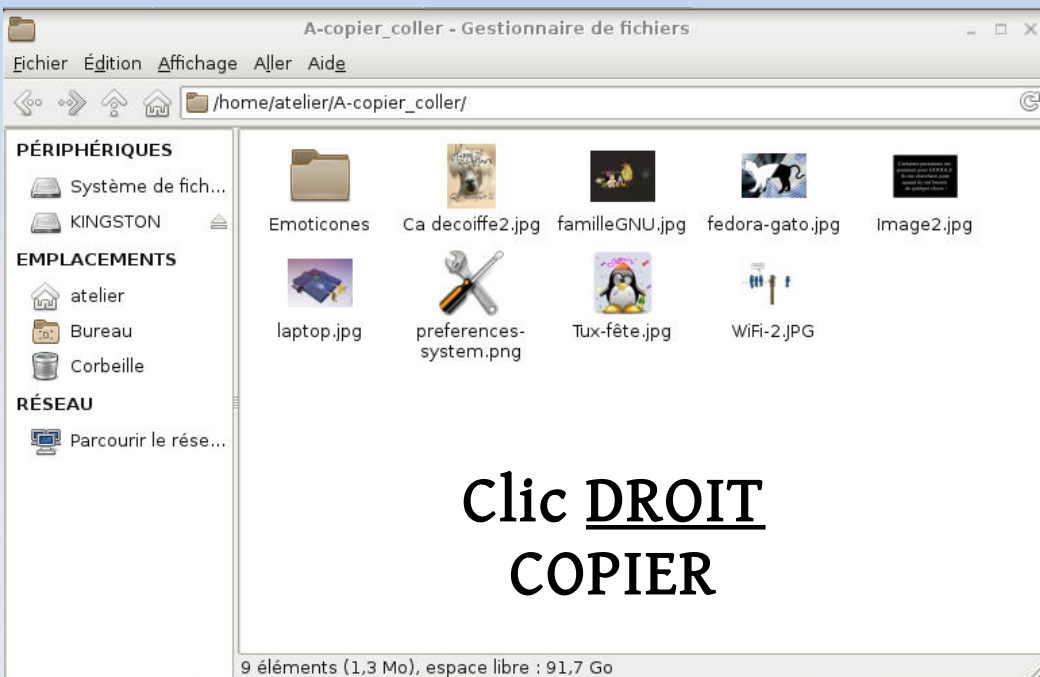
A-copier_coller - Gestionnaire de fichiers

Fichier Édition Affichage Aller Aide

/home/atelier/A-copier_coller/

PÉRIPHÉRIQUES
Système de fich...
KINGSTON
EMPLACEMENTS
atelier
Bureau
Corbeille
RÉSEAU
Parcourir le rése...

Emoticones
Ca decoiffe2.jpg
familleGNU.jpg
fedora-gato.jpg
Image2.jpg
laptop.jpg
preferences-system.png
Tux-fête.jpg
WiFi-2.JPG

Clic DROIT
COPIER

9 éléments (1,3 Mo), espace libre : 91,7 Go